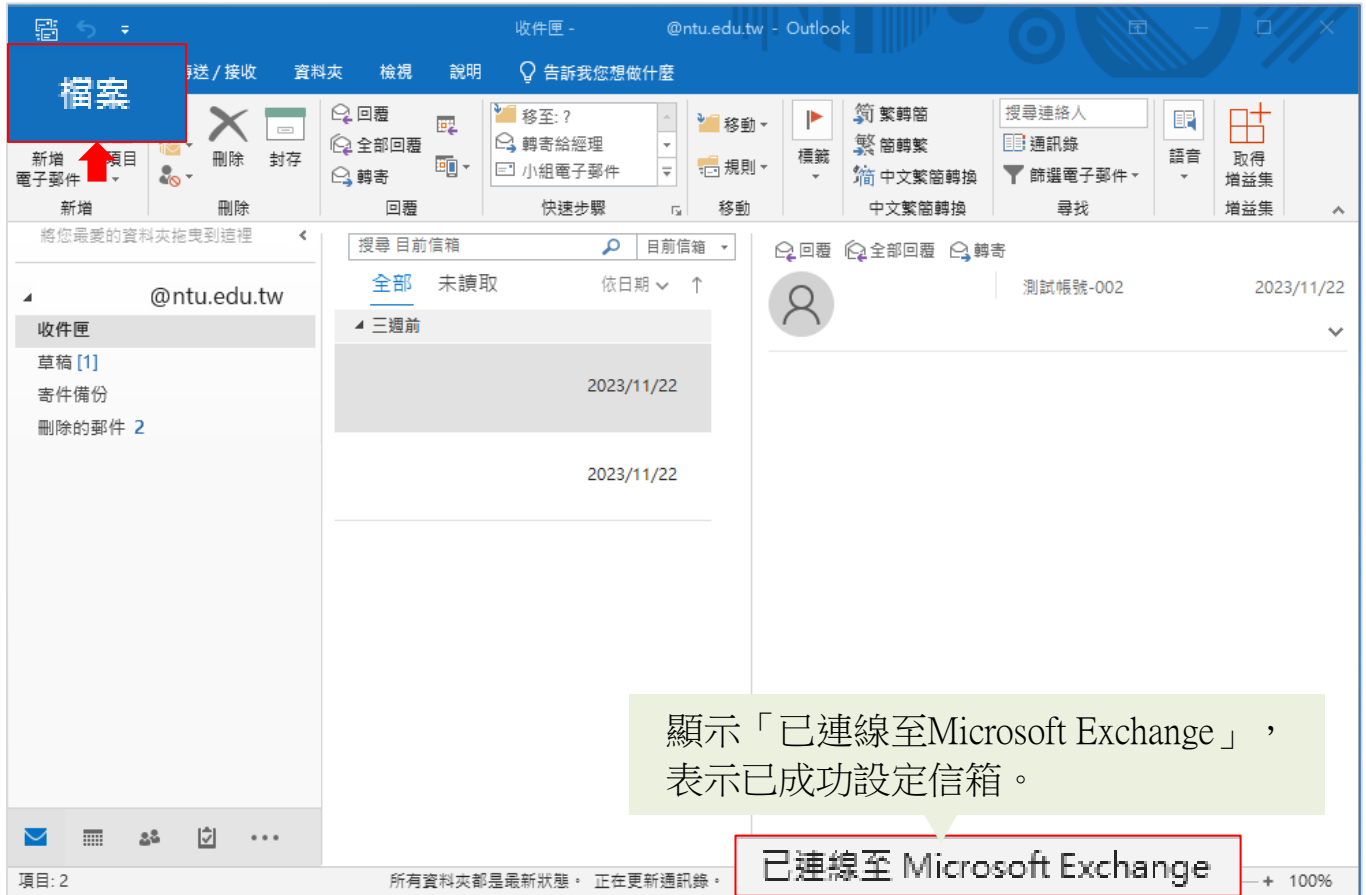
收件匣 - @ntu.edu.tw - Outlook

檔案 傳送 / 接收 資料夾 檢視 說明 告訴我您想做什麼

新增電子郵件 項目 新增
刪除 封存 刪除
回覆 全部回覆 轉寄 回覆
移至: ? 轉寄給經理 小組電子郵件 快速步驟
移動 規則 移動
標籤
繁轉簡 簡轉繁 中文繁簡轉換 中文繁簡轉換
搜尋連絡人 通訊錄 篩選電子郵件 尋找
語音
取得增益集 增益集

將您最愛的資料夾拖曳到這裡

@ntu.edu.tw
收件匣
草稿 [1]
寄件備份
刪除的郵件 2

搜尋 目前信箱 目前信箱
全部 未讀取 依日期 ↑
三週前
2023/11/22
2023/11/22

回覆 全部回覆 轉寄
測試帳號-002 2023/11/22

顯示「已連線至Microsoft Exchange」，表示已成功設定信箱。

項目: 2 所有資料夾都是最新狀態。 正在更新通訊錄。 已連線至 Microsoft Exchange + 100%